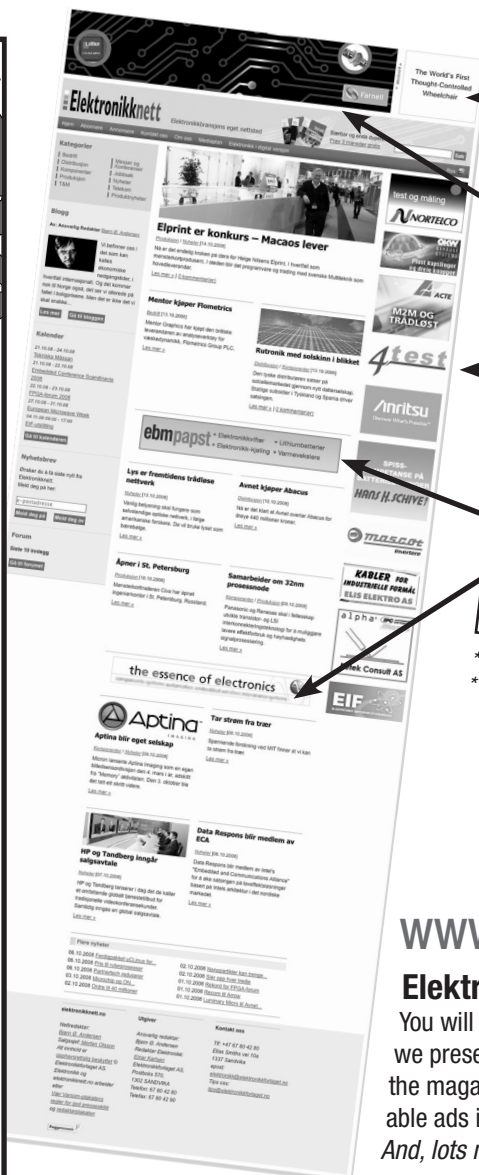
The World's First Thought-Controlled Wheelchair

Elektronikknett

Elektronikkbransjens eget nettsted

Farnell

Kategorier

Blogg

Kalender

Nyhetsbrev

Forum

Elprint er konkurs – Macaos lever

Mentor kjøper Flometrics

Rutronik med solskinn i blikket

ebmpapst • Elektronikkvifter • Elektronikk-kjøling • Lithiumbatterier • Varmevekslere

Lys er fremtidens trådløse nettverk

Avnet kjøper Abacus

Åpner i St. Petersburg

Samarbeider om 32nm prosessnode

the essence of electronics

Aptina

Aptina blir eget selskap

Tar strøm fra trær

HP og Tandberg inngår salgsavtale

Data Respons blir medlem av EICA

Flere nyheter

elektronikknett.no

Utgiver

Kontakt oss

test og måling

NORTELCO

M2M OG TRÅDLØST

4test

Anritsu

HANS H. SCHIVE

mascot

KABLER FOR INDUSTRIELLE FORMÅL ELIS ELEKTRO AS

alpha

Consult AS

EIF

WWW

Elektr

You will
we prese
the maga
able ads i
And, lots r